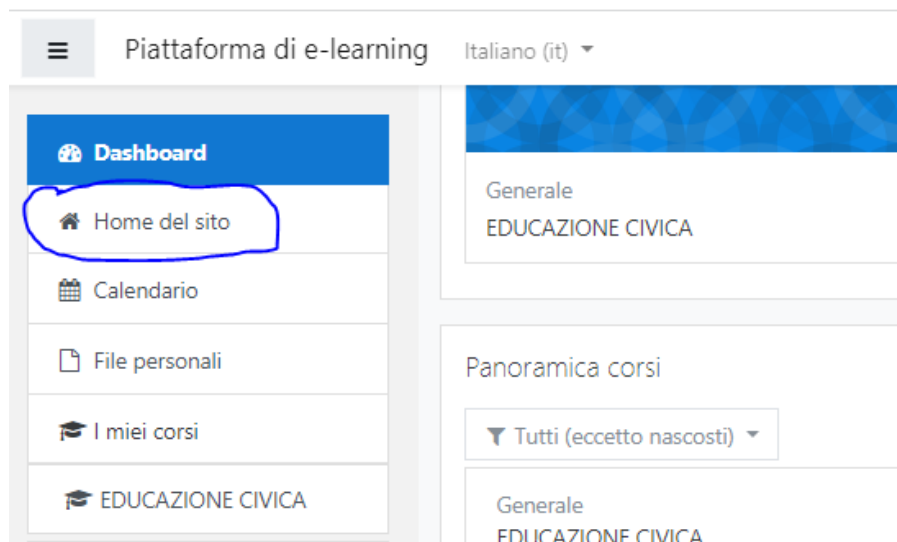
Piattaforma di e-learning Italiano (it)

Dashboard
Home del sito
Calendario
File personali
I miei corsi
EDUCAZIONE CIVICA

Generale
EDUCAZIONE CIVICA

Panoramica corsi

Tutti (eccetto nascosti)

Generale
EDUCAZIONE CIVICA